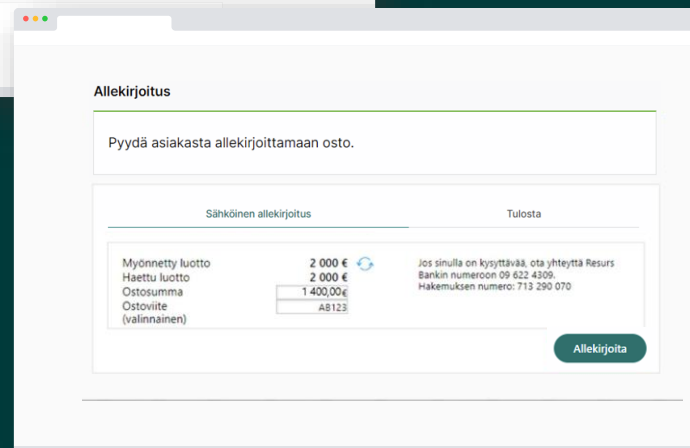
Allekirjoitus

Pyydä asiakasta allekirjoittamaan osto.

Sähköinen allekirjoitus

Tulosta

Myönnetty luotto 2 000 €
Haettu luotto 2 000 €
Ostosumma 1 400,00€
Ostoviite (valinnainen) A8123

Jos sinulla on kysyttävää, ota yhteyttä Resurs Bankin numeroon 09 622 4309.
Hakemuksen numero: 713 290 070

Allekirjoita